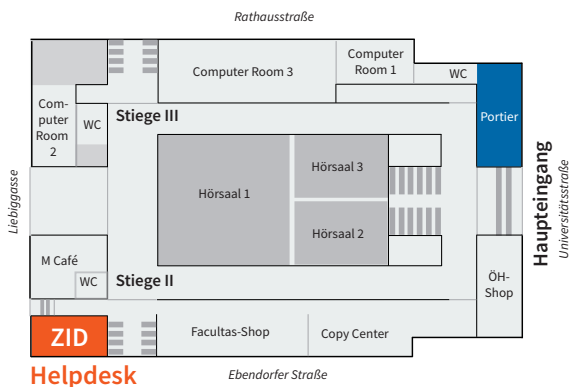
Rathausstraße

Computer Room 3

Computer Room 1

WC

Computer Room 2

WC

Stiege III

Portier

Haupteingang

Universitätsstraße

Liebiggasse

Hörsaal 1

Hörsaal 3

Hörsaal 2

M Café

WC

Stiege II

ÖH-Shop

ZID

Facultas-Shop

Copy Center

Helpdesk

Ebendorfer Straße